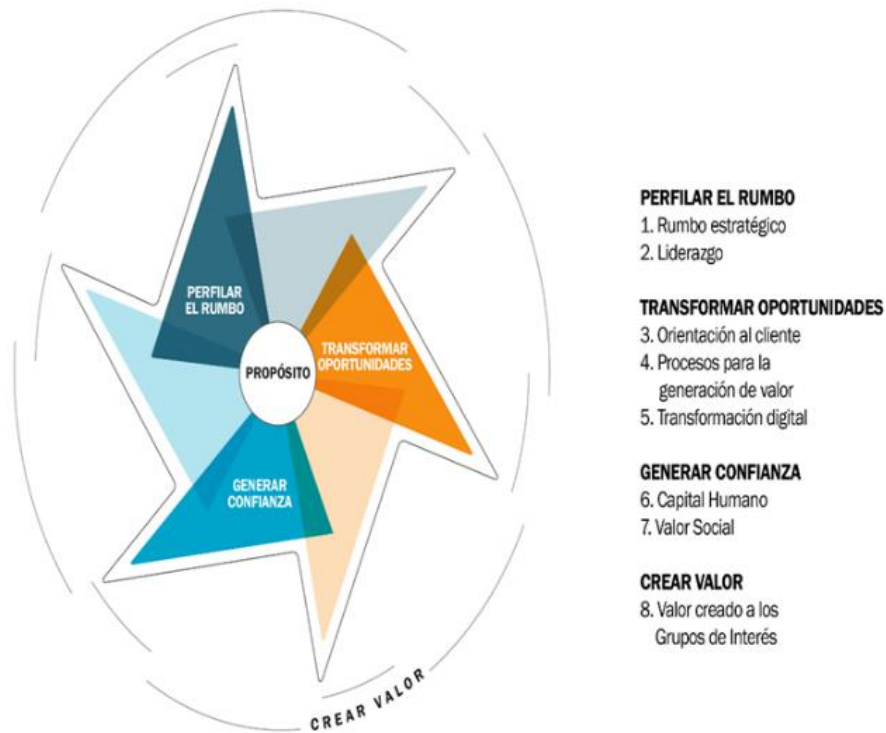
PERFILAR EL RUMBO

PROPÓSITO

TRANSFORMAR OPORTUNIDADES

GENERAR CONFIANZA

CREAR VALOR

PERFILAR EL RUMBO
1. Rumbo estratégico
2. Liderazgo

TRANSFORMAR OPORTUNIDADES
3. Orientación al cliente
4. Procesos para la generación de valor
5. Transformación digital

GENERAR CONFIANZA
6. Capital Humano
7. Valor Social

CREAR VALOR
8. Valor creado a los Grupos de Interés